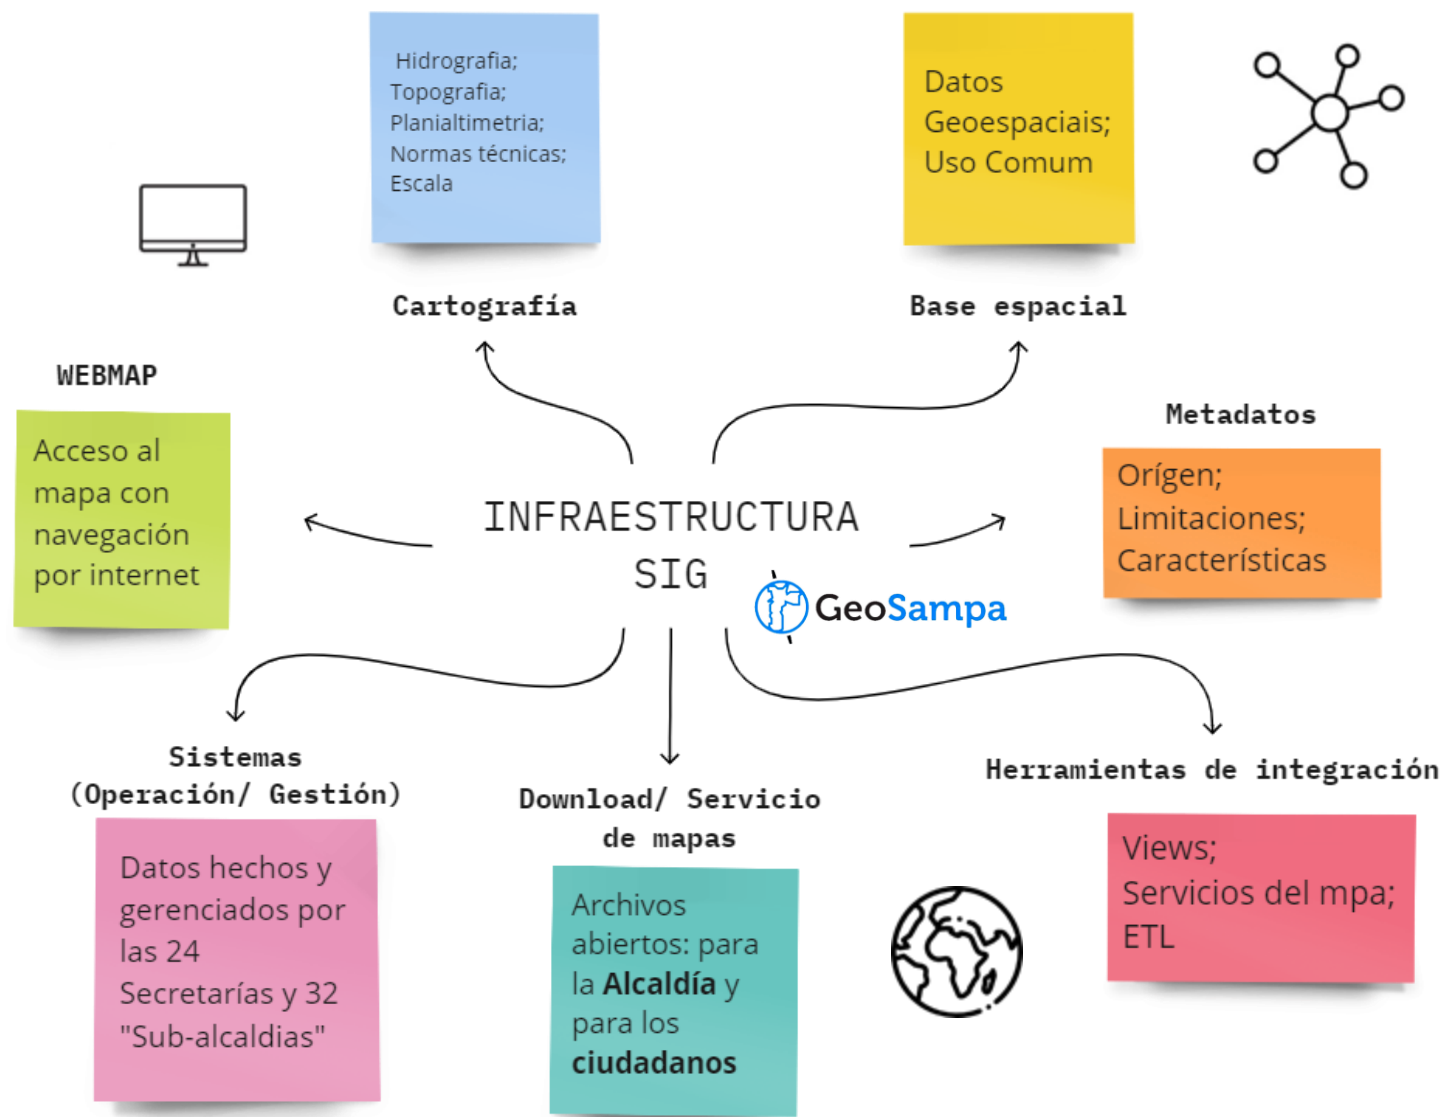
Hidrografia;
Topografia;
Planialtimetria;
Normas técnicas;
Escala

Datos Geoespaciais;
Uso Comum

Cartografía

Base espacial

WEBMAP

Acceso al mapa con navegación por internet

Metadatos

Orígen;
Limitaciones;
Características

INFRAESTRUCTURA SIG

GeoSampa

Sistemas (Operación/ Gestión)

Datos hechos y gerenciados por las 24 Secretarías y 32 "Sub-alcaldias"

Download/ Servicio de mapas

Archivos abiertos: para la **Alcaldía** y para los **ciudadanos**

Herramientas de integración

Views;
Servicios del mpa;
ETL